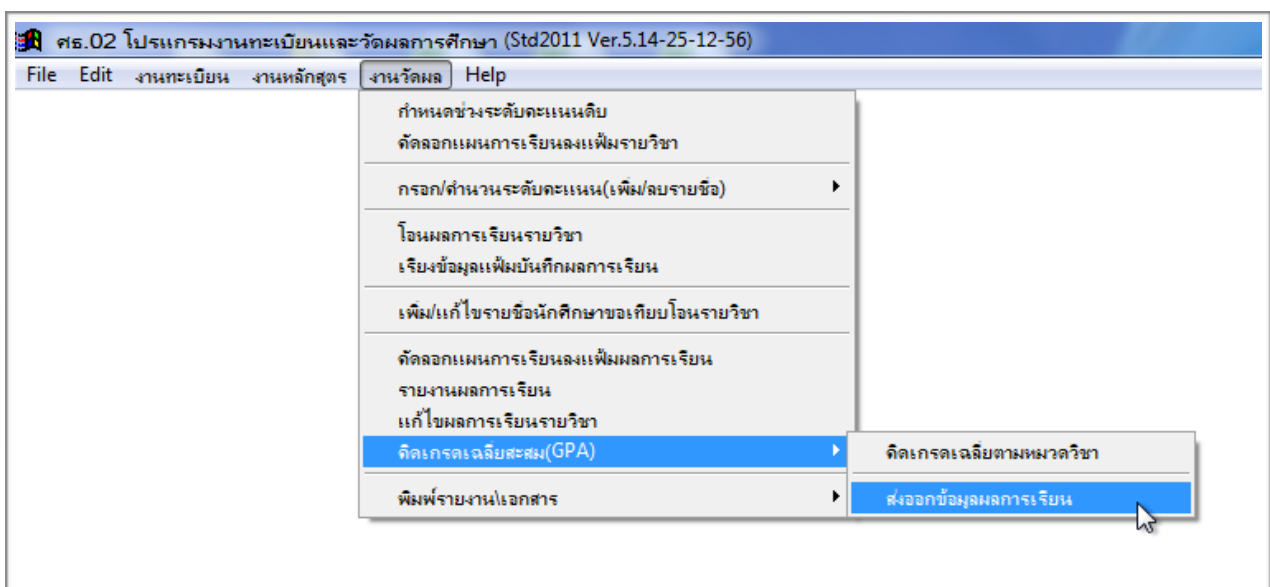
ศธ.02 โปรแกรมงานทะเบียนและวัดผลการศึกษา (Std2011 Ver.5.14-25-12-56)

File Edit งานทะเบียน งานหลักสูตร งานวัดผล Help

กำหนดช่วงระดับคะแนนดิบ
คัดลอกแผนการเรียนลงแฟ้มรายวิชา
กรอก/คำนวนระดับคะแนน(เพิ่ม/ลบรายชื่อ)
โอนผลการเรียนรายวิชา
เรียงข้อมูลแฟ้มบันทึกผลการเรียน
เพิ่ม/แก้ไขรายชื่อนักศึกษาขอเทียบโอนรายวิชา
คัดลอกแผนการเรียนลงแฟ้มผลการเรียน
รายงานผลการเรียน
แก้ไขผลการเรียนรายวิชา
คิดเกรดเฉลี่ยสะสม(GPA)
พิมพ์รายงาน\เอกสาร

คิดเกรดเฉลี่ยตามหมวดวิชา
ส่งออกข้อมูลผลการเรียน